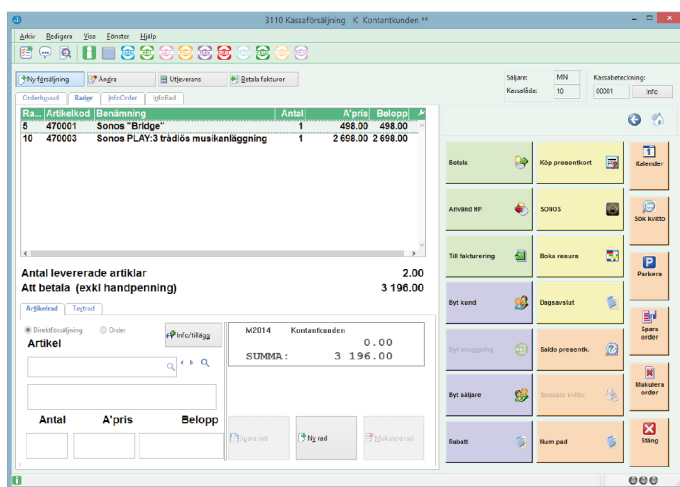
3110 Kassaförsäljning K Kontantkunden **

Arkiv Redigera Visa Fönster Hjälp

Ny försäljning
Ångra
Utleverans
Betala fakturor

Säljare: MN
Kassalåda: 10
Kassabeteckning: 00001
Info

Orderhuvud Rader InfoOrder InfoRad

| Ra... | Artikelkod | Benämning | Antal | A'pris | Belopp |
|---|---|---|---|---|---|
| 5 | 470001 | Sonos "Bridge" | 1 | 498.00 | 498.00 |
| 10 | 470003 | Sonos PLAY:3 trådlös musikanläggning | 1 | 2 698.00 | 2 698.00 |

Antal levererade artiklar 2.00
Att betala (exkl handpenning) 3 196.00

Artikelrad Textrad

Direktförsäljning Order
Artikel
Info/tillägg

Antal A'pris Belopp

M2014 Kontantkunden
0.00
SUMMA: 3 196.00

Spara rad
Ny rad
Makulera rad

Betala
Köp presentkort
Kalender
Använd BF
SONOS
Sök kvitto
Till fakturering
Boka resurs
Parkera
Byt kund
Dagsavslut
Spara order
Byt inloggning
Saldo presentk.
Makulera order
Byt säljare
Senaste kvitto
Rabatt
Num pad
Stäng